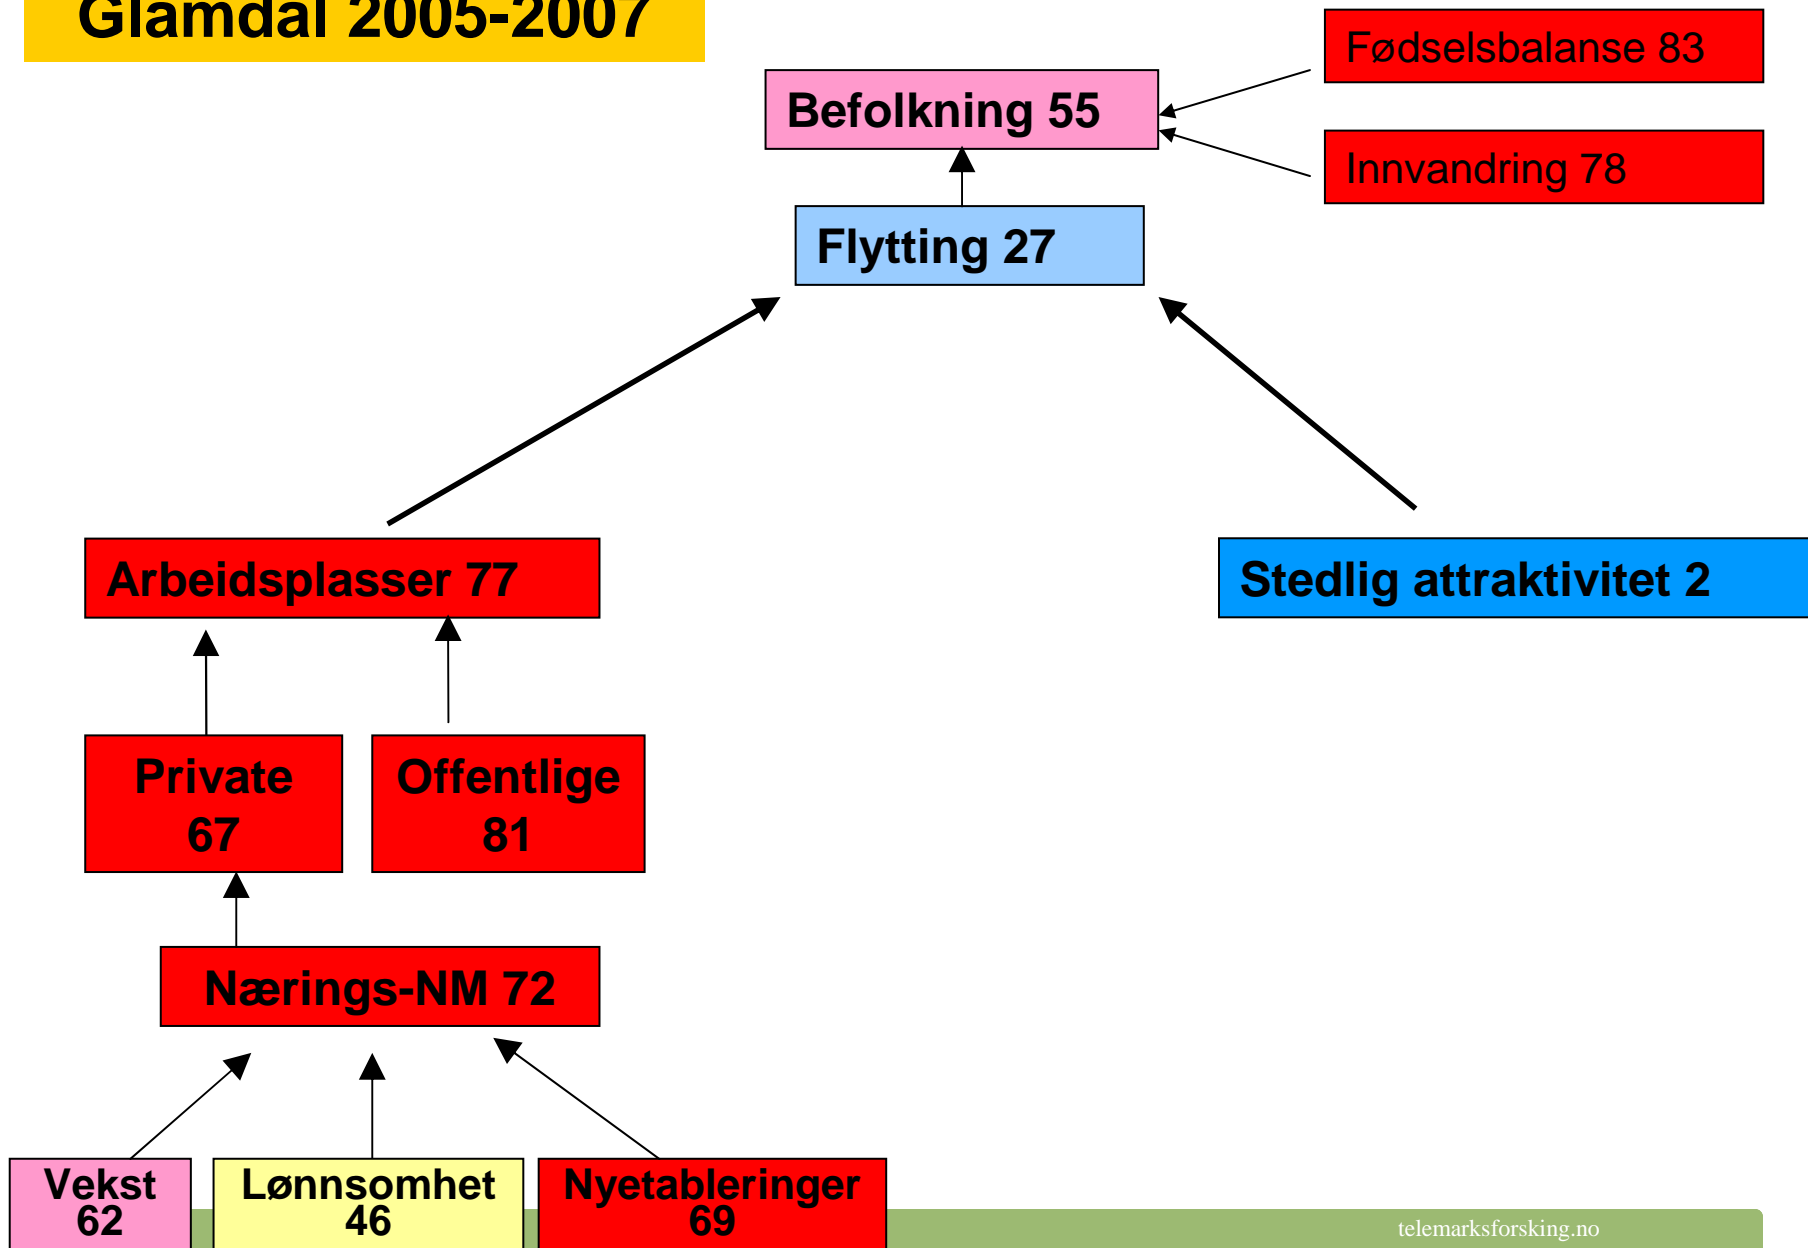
Glamdal 2005-2007

Fødselsbalanse 83

Befolkning 55

Innvandring 78

Flytting 27

Arbeidsplasser 77

Stedlig attraktivitet 2

Private 67

Offentlige 81

Nærings-NM 72

Vekst 62

Lønnsomhet 46

Nyetableringer 69

telemarksforsking.no